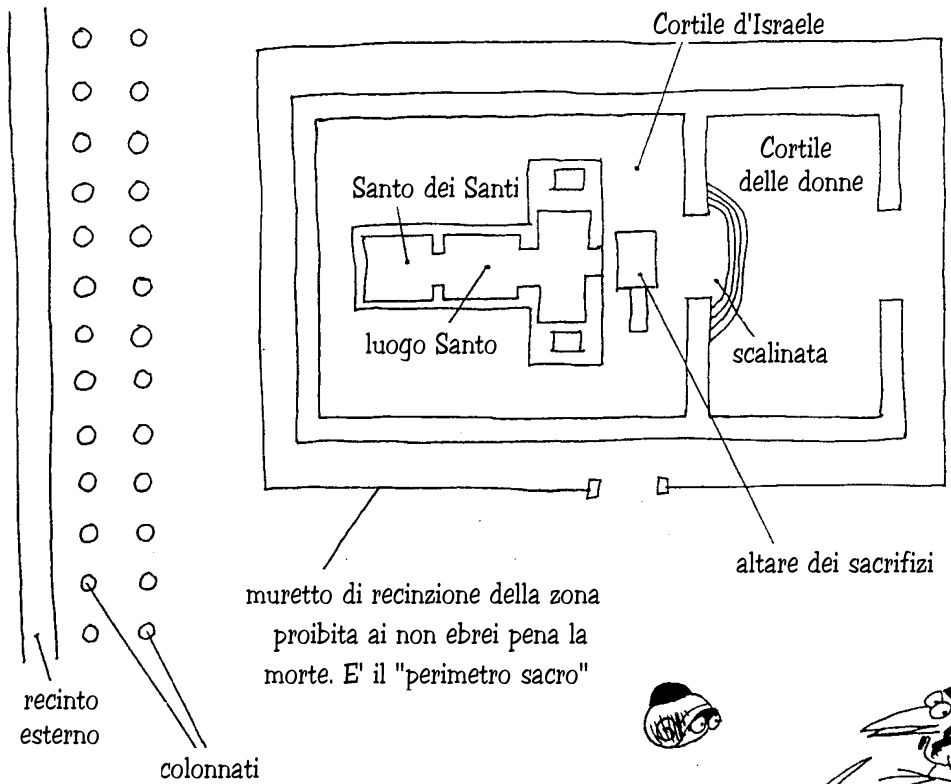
Cortile d'Israele

Cortile delle donne

Santo dei Santi

luogo Santo

scalinata

altare dei sacrifizi

muretto di recinzione della zona proibita ai non ebrei pena la morte. E' il "perimetro sacro"

recinto esterno

colonnati